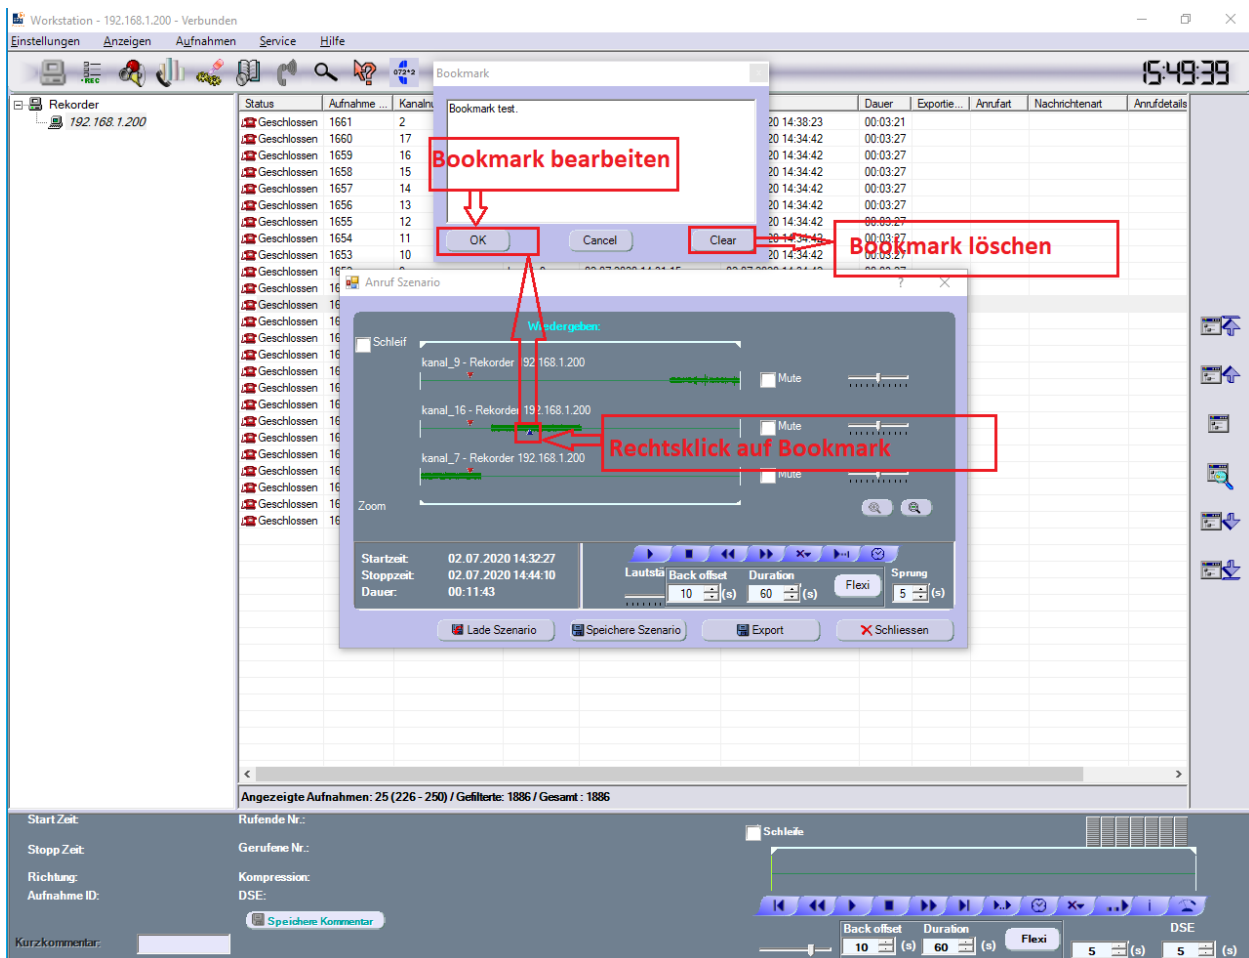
Workstation - 192.168.1.200 - Verbunden

Einstellungen Anzeigen Aufnahmen Service Hilfe

15:49:39

Rekorder
192.168.1.200

| Status | Aufnahme ... | Kanalnu | | Dauer | Exportie... | Anrufart | Nachrichtenart | Anrufdetails |
|---|---|---|---|---|---|---|---|---|
| Geschlossen | 1661 | 2 | 20 14:38:23 | 00:03:21 | | | | |
| Geschlossen | 1660 | 17 | 20 14:34:42 | 00:03:27 | | | | |
| Geschlossen | 1659 | 16 | 20 14:34:42 | 00:03:27 | | | | |
| Geschlossen | 1658 | 15 | 20 14:34:42 | 00:03:27 | | | | |
| Geschlossen | 1657 | 14 | 20 14:34:42 | 00:03:27 | | | | |
| Geschlossen | 1656 | 13 | 20 14:34:42 | 00:03:27 | | | | |
| Geschlossen | 1655 | 12 | 20 14:34:42 | 00:03:27 | | | | |
| Geschlossen | 1654 | 11 | 20 14:34:42 | 00:03:27 | | | | |
| Geschlossen | 1653 | 10 | 20 14:34:42 | 00:03:27 | | | | |
| Geschlossen | 165 | | | | | | | |
| Geschlossen | 16 | | | | | | | |

Bookmark
Bookmark test.
Bookmark bearbeiten
OK Cancel Clear
Bookmark löschen

Anruf Szenario
Wiedergeben:
Schleif
kanal_9 - Rekorder 192.168.1.200
Mute
kanal_16 - Rekorder 192.168.1.200
Mute
Rechtsklick auf Bookmark
kanal_7 - Rekorder 192.168.1.200
Mute
Zoom
Startzeit: 02.07.2020 14:32:27
Stoppzeit: 02.07.2020 14:44:10
Dauer: 00:11:43
Lautstä Back offset 10 (s) Duration 60 (s) Flexi Sprung 5 (s)
Lade Szenario Speichere Szenario Export Schliessen

Angezeigte Aufnahmen: 25 (226 - 250) / Gefilterte: 1886 / Gesamt : 1886

Start Zeit: Rufende Nr.:
Stopp Zeit: Gerufene Nr.:
Richtung: Kompression:
Aufnahme ID: DSE:
Speichere Kommentar
Kurzkommentar:
Schleife
Back offset 10 (s) Duration 60 (s) Flexi DSE
5 (s) 5 (s)